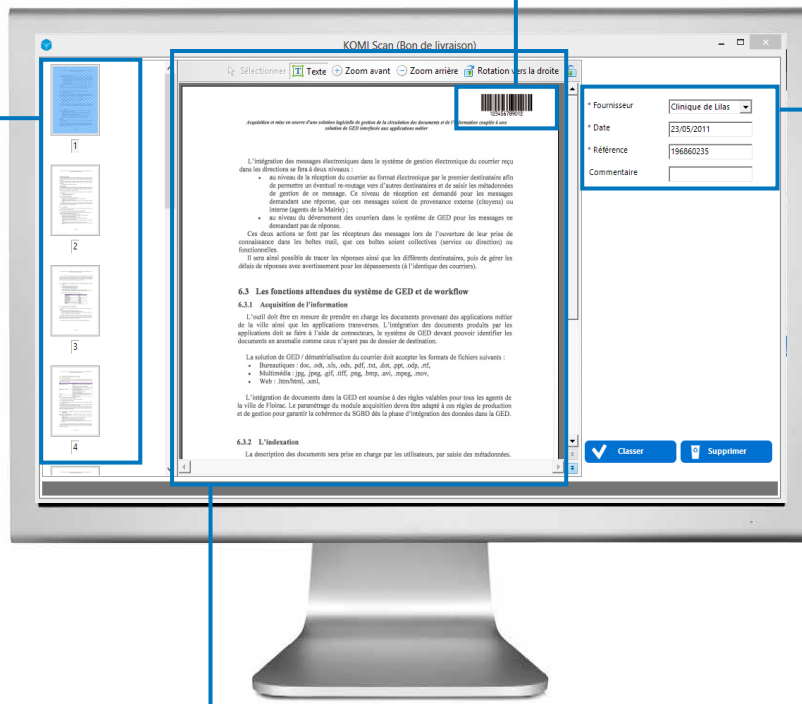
KOMI Scan (Bon de livraison)

Sélectionner
Texte
Zoom avant
Zoom arrière
Rotation vers la droite

1
2
3
4

123456789012

Acquisition et mise en œuvre d'une solution logicielle de gestion de la circulation des documents et de l'information couplée à une solution de GED interfacée aux applications métier

L'intégration des messages électroniques dans le système de gestion électronique du courrier reçu dans les directions se fera à deux niveaux :
• au niveau de la réception du courrier au format électronique par le premier destinataire afin de permettre un éventuel re-routage vers d'autres destinataires et de saisir les métadonnées de gestion de ce message. Ce niveau de réception est demandé pour les messages demandant une réponse, que ces messages soient de provenance externe (citoyens) ou interne (agents de la Mairie) ;
• au niveau du déversement des courriers dans le système de GED pour les messages ne demandant pas de réponse.
Ces deux actions se font par les récepteurs des messages lors de l'ouverture de leur prise de connaissance dans les boîtes mail, que ces boîtes soient collectives (service ou direction) ou fonctionnelles.
Il sera ainsi possible de tracer les réponses ainsi que les différents destinataires, puis de gérer les délais de réponses avec avertissement pour les dépassements (à l'identique des courriers).

6.3 Les fonctions attendues du système de GED et de workflow
6.3.1 Acquisition de l'information
L'outil doit être en mesure de prendre en charge les documents provenant des applications métier de la ville ainsi que les applications transverses. L'intégration des documents produits par les applications doit se faire à l'aide de connecteurs, le système de GED devant pouvoir identifier les documents en anomalie comme ceux n'ayant pas de dossier de destination.

La solution de GED / dématérialisation du courrier doit accepter les formats de fichiers suivants :
• Bureautiques : .doc, .odt, .xls, .ods, .pdf, .txt, .dot, .ppt, .odp, .rtf,
• Multimédia : .jpg, .jpeg, .gif, .tiff, .png, .bmp, .avi, .mpeg, .mov,
• Web : .htm/html, .xml,

L'intégration de documents dans la GED est soumise à des règles valables pour tous les agents de la ville de Floirac. Le paramétrage du module acquisition devra être adapté à ces règles de production et de gestion pour garantir la cohérence du SGBD dès la phase d'intégration des données dans la GED.

6.3.2 L'indexation
La description des documents sera prise en charge par les utilisateurs, par saisie des métadonnées.

* Fournisseur Clinique de Lilas
* Date 23/05/2011
* Référence 196860235
Commentaire

Classer
Supprimer